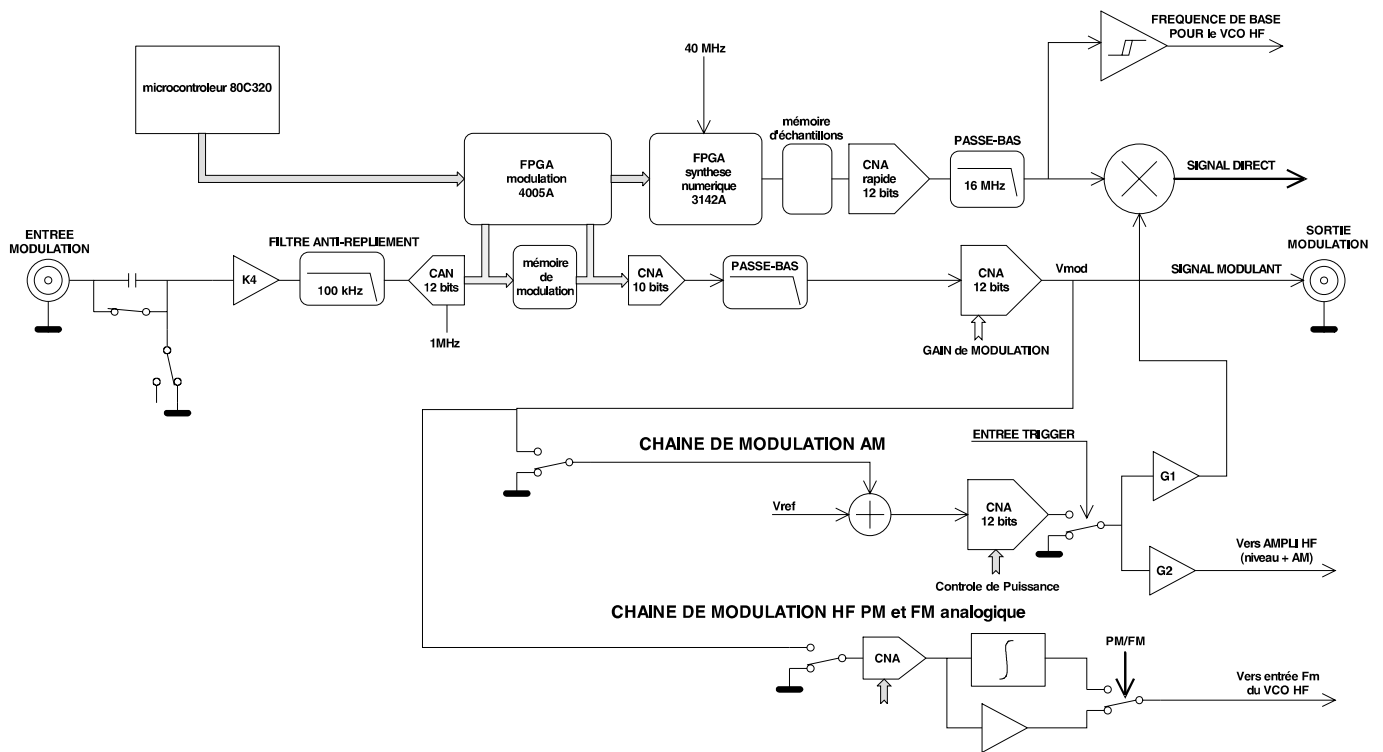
microcontroleur 80C320

40 MHz

FREQUENCE DE BASE POUR le VCO HF

FPGA modulation 4005A

FPGA synthese numerique 3142A

mémoire d'échantillons

CNA rapide 12 bits

PASSE-BAS

16 MHz

SIGNAL DIRECT

ENTREE MODULATION

FILTRE ANTI-REPLIEMENT

K4

100 kHz

CAN 12 bits

1MHz

mémoire de modulation

CNA 10 bits

PASSE-BAS

CNA 12 bits

Vmod

GAIN de MODULATION

SIGNAL MODULANT

SORTIE MODULATION

CHAINE DE MODULATION AM

ENTREE TRIGGER

Vref

CNA 12 bits

Controle de Puissance

G1

G2

Vers AMPLI HF (niveau + AM)

CHAINE DE MODULATION HF PM et FM analogique

CNA

PM/FM

Vers entrée Fm du VCO HF